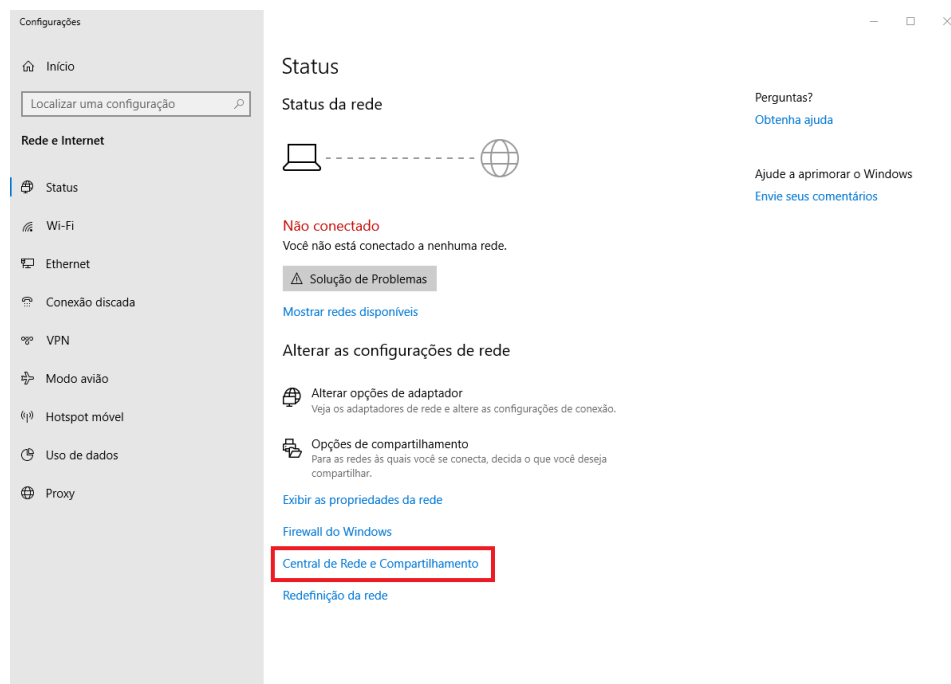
Configurações

Início

Localizar uma configuração

Rede e Internet

Status

Wi-Fi

Ethernet

Conexão discada

VPN

Modo avião

Hotspot móvel

Uso de dados

Proxy

Status

Status da rede

Não conectado
Você não está conectado a nenhuma rede.

Solução de Problemas

Mostrar redes disponíveis

Alterar as configurações de rede

Alterar opções de adaptador
Veja os adaptadores de rede e altere as configurações de conexão.

Opções de compartilhamento
Para as redes às quais você se conecta, decida o que você deseja compartilhar.

Exibir as propriedades da rede

Firewall do Windows

Central de Rede e Compartilhamento

Redefinição da rede

Perguntas?
Obtenha ajuda

Ajude a aprimorar o Windows
Envie seus comentários